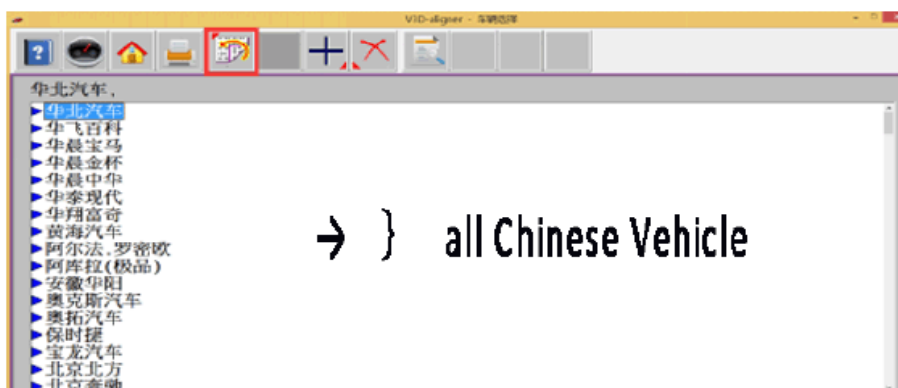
VID-aligner - 车辆选择

华北汽车、

华北汽车
华飞百科
华晨宝马
华晨金杯
华晨中华
华泰现代
华翔富奇
黄海汽车
阿尔法.罗密欧
阿库拉(极品)
安徽华阳
奥克斯汽车
奥拓汽车
保时捷
宝龙汽车
北京北方
北京奔驰

→ } all Chinese Vehicle